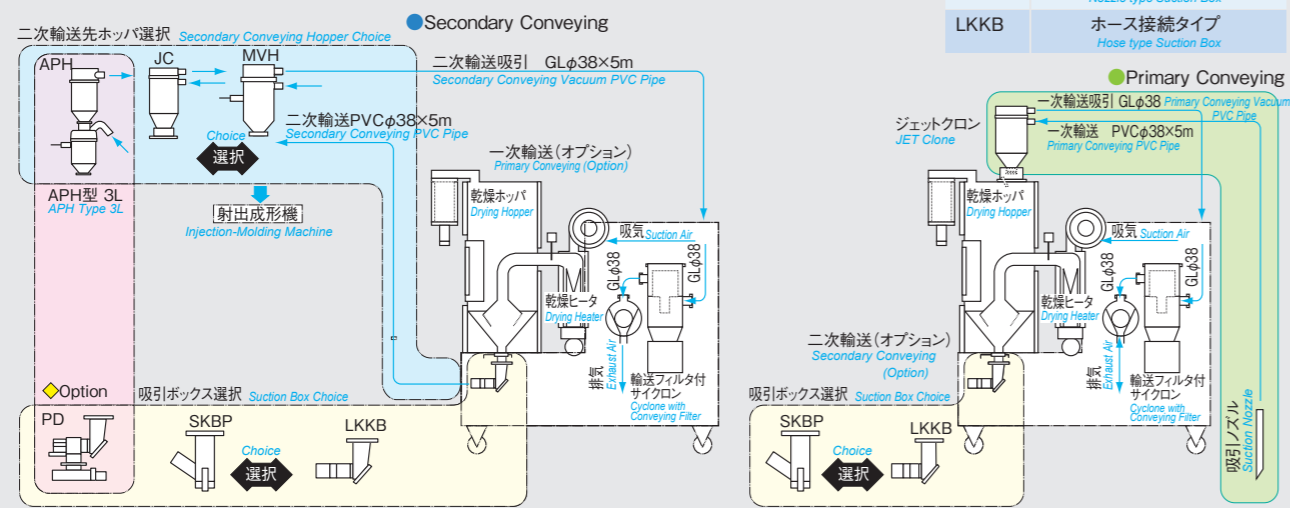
Nozzle type Suction Box

| LKKB | ホース接続タイプ Hose type Suction Box |
|---|---|

二次輸送先ホッパ選択 Secondary Conveying Hopper Choice

Secondary Conveying

APH
JC
MVH

二次輸送吸引 GLϕ38×5m
Secondary Conveying Vacuum PVC Pipe

二次輸送PVCϕ38×5m
Secondary Conveying PVC Pipe

Choice
選択

APH型 3L
APH Type 3L

射出成形機
Injection-Molding Machine

一次輸送(オプション)
Primary Conveying (Option)

乾燥ホッパ
Drying Hopper

吸気 Suction Air

GLϕ38
GLϕ38

乾燥ヒータ
Drying Heater

排気
Exhaust Air

輸送フィルタ付サイクロン
Cyclone with Conveying Filter

Option
PD

吸引ボックス選択 Suction Box Choice

SKBP
Choice
選択
LKKB

Primary Conveying

一次輸送吸引 GLϕ38 Primary Conveying Vacuum PVC Pipe

ジェットクロン
JET Clone

一次輸送 PVCϕ38×5m
Primary Conveying PVC Pipe

乾燥ホッパ
Drying Hopper

吸気 Suction Air

GLϕ38
GLϕ38

乾燥ヒータ
Drying Heater

二次輸送(オプション)
Secondary Conveying
(Option)

排気
Exhaust Air

輸送フィルタ付サイクロン
Cyclone with Conveying Filter

吸引ノズル
Suction Nozzle

吸引ボックス選択 Suction Box Choice

SKBP
Choice
選択
LKKB